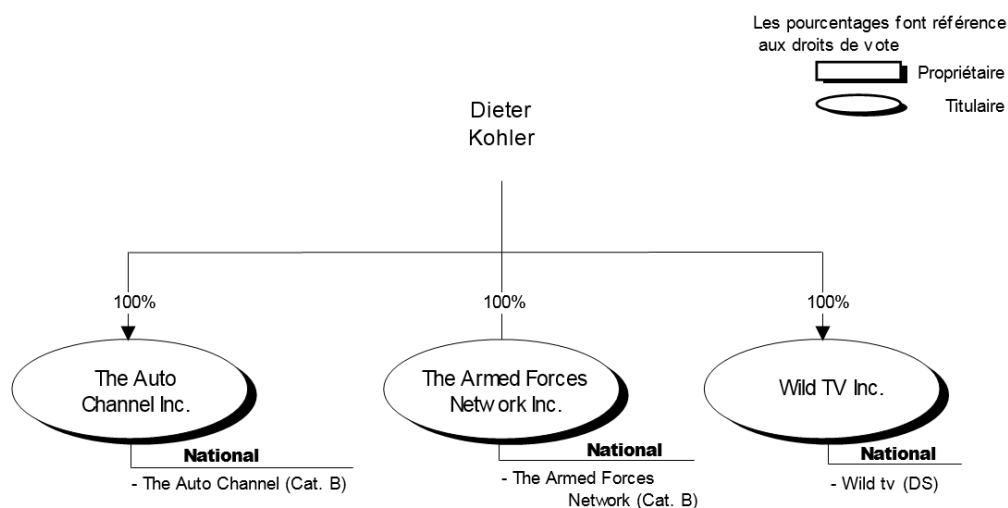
Les pourcentages font référence aux droits de vote

Propriétaire

Titulaire

Dieter Kohler

100%

100%

100%

The Auto Channel Inc.

National

- The Auto Channel (Cat. B)

The Armed Forces Network Inc.

National

- The Armed Forces Network (Cat. B)

Wild TV Inc.

National

- Wild tv (DS)